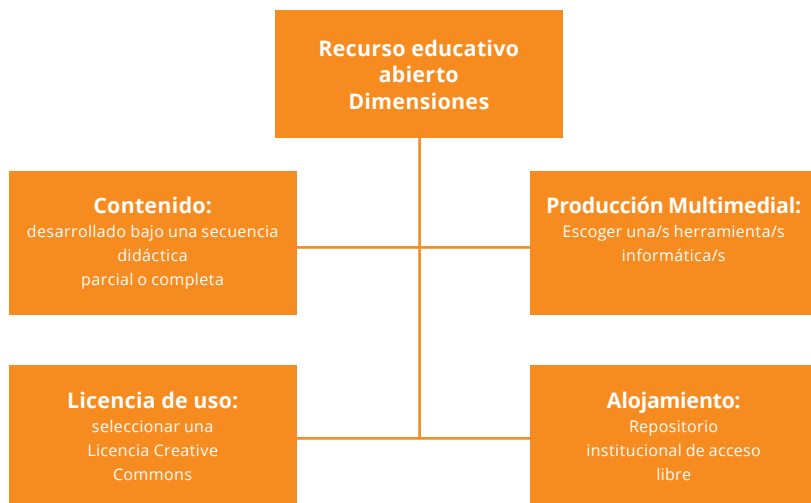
Recurso educativo abierto
Dimensiones

Contenido:
desarrollado bajo una secuencia didáctica parcial o completa

Producción Multimedial:
Escoger una/s herramienta/s informática/s

Licencia de uso:
seleccionar una Licencia Creative Commons

Alojamiento:
Repositorio institucional de acceso libre